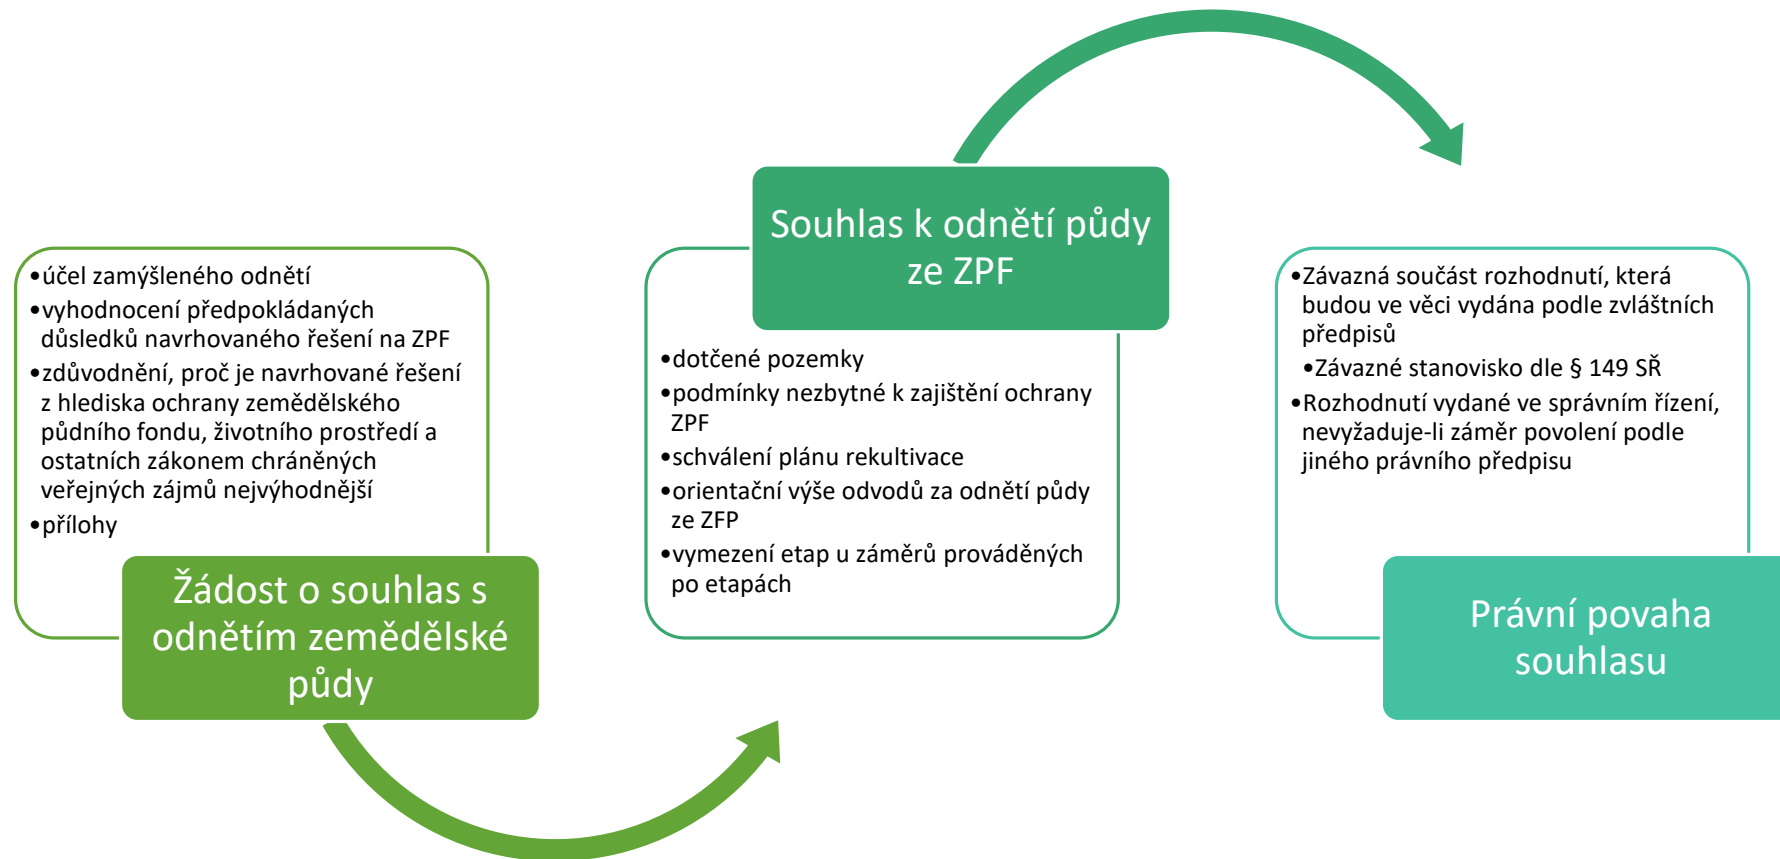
Žádost o souhlas s odnětím zemědělské půdy

•účel zamýšleného odnětí
•vyhodnocení předpokládaných důsledků navrhovaného řešení na ZPF
•zdůvodnění, proč je navrhované řešení z hlediska ochrany zemědělského půdního fondu, životního prostředí a ostatních zákonem chráněných veřejných zájmů nejvýhodnější
•přílohy

Souhlas k odnětí půdy ze ZPF

•dotčené pozemky
•podmínky nezbytné k zajištění ochrany ZPF
•schválení plánu rekultivace
•orientační výše odvodů za odnětí půdy ze ZFP
•vymezení etap u záměrů prováděných po etapách

Právní povaha souhlasu

•Závazná součást rozhodnutí, která budou ve věci vydána podle zvláštních předpisů
•Závazné stanovisko dle § 149 SŘ
•Rozhodnutí vydané ve správním řízení, nevyžaduje-li záměr povolení podle jiného právního předpisu